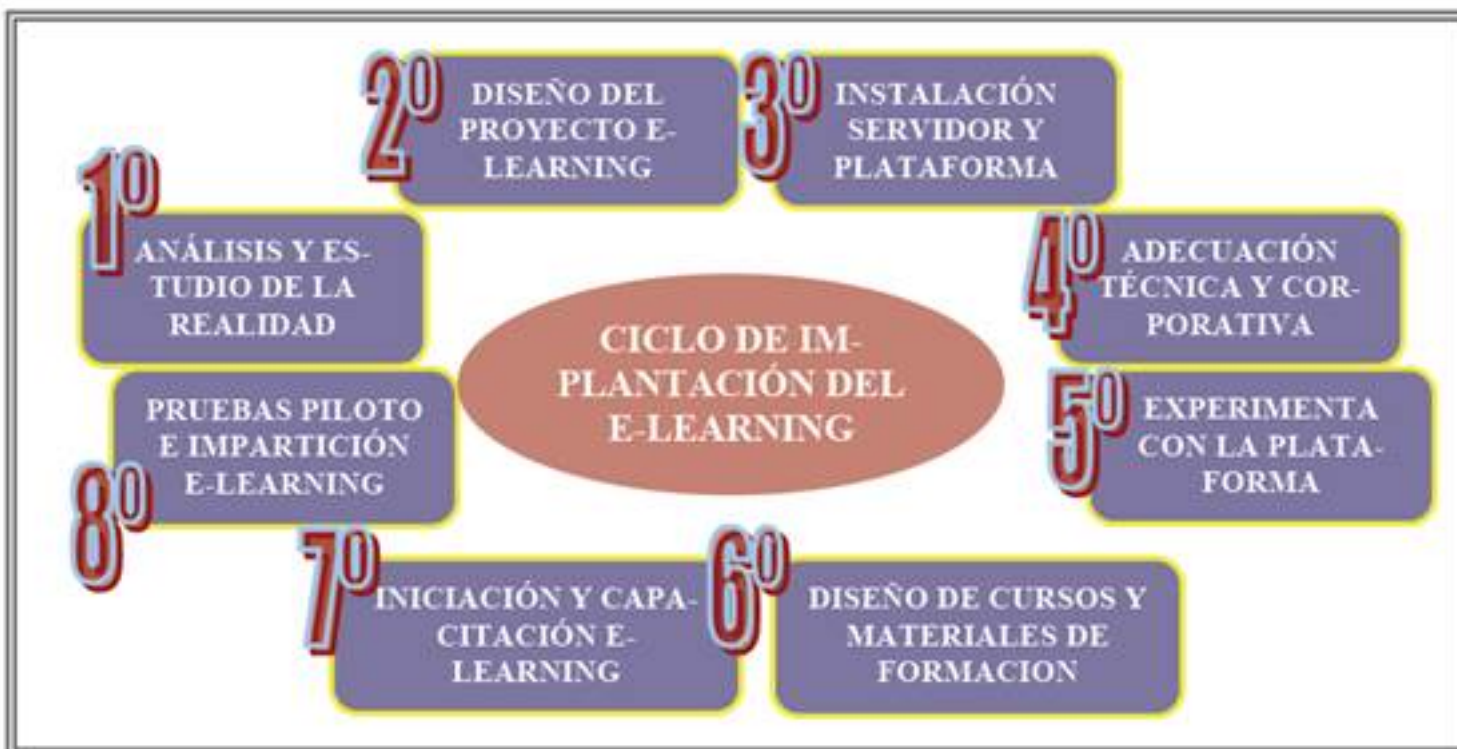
2º DISEÑO DEL PROYECTO E-LEARNING

3º INSTALACIÓN SERVIDOR Y PLATAFORMA

1º ANÁLISIS Y ESTUDIO DE LA REALIDAD

4º ADECUACIÓN TÉCNICA Y CORPORATIVA

CICLO DE IMPLANTACIÓN DEL E-LEARNING

PRUEBAS PILOTO E IMPARTICIÓN E-LEARNING 8º

5º EXPERIMENTA CON LA PLATAFORMA

7º INICIACIÓN Y CAPACITACIÓN E-LEARNING

6º DISEÑO DE CURSOS Y MATERIALES DE FORMACION